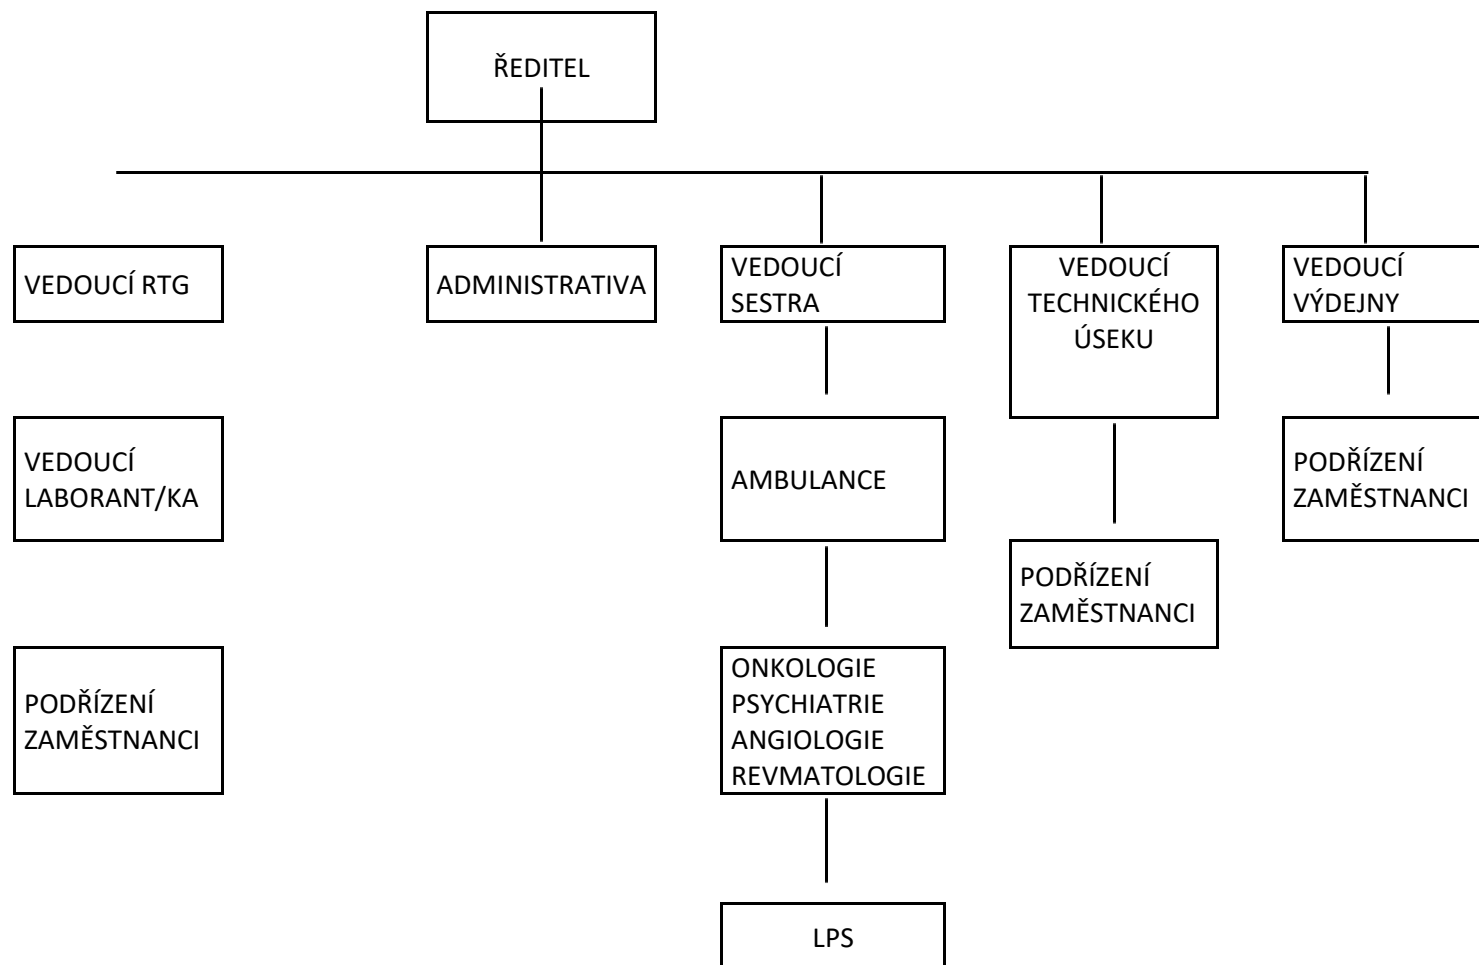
ŘEDITEL

VEDOUCÍ RTG

VEDOUCÍ LABORANT/KA

PODŘÍZENÍ ZAMĚSTNANCI

ADMINISTRATIVA

VEDOUCÍ SESTRA

AMBULANCE

ONKOLOGIE
PSYCHIATRIE
ANGIOLOGIE
REVMATOLOGIE

LPS

VEDOUCÍ TECHNICKÉHO ÚSEKU

PODŘÍZENÍ ZAMĚSTNANCI

VEDOUCÍ VÝDEJNY

PODŘÍZENÍ ZAMĚSTNANCI